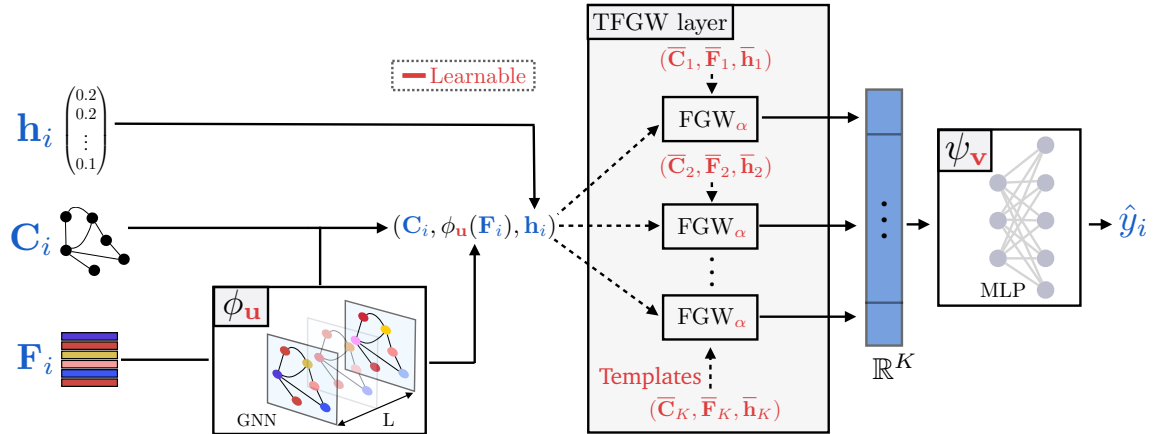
TFGW layer

Learnable

$\mathbf{h}_i$ $\begin{pmatrix} 0.2 \\ 0.2 \\ \vdots \\ 0.1 \end{pmatrix}$

$\mathbf{C}_i$

$\mathbf{F}_i$

$(\overline{\mathbf{C}}_1, \overline{\mathbf{F}}_1, \overline{\mathbf{h}}_1)$

$\text{FGW}_\alpha$

$(\overline{\mathbf{C}}_2, \overline{\mathbf{F}}_2, \overline{\mathbf{h}}_2)$

$\text{FGW}_\alpha$

$\text{FGW}_\alpha$

Templates

$(\overline{\mathbf{C}}_K, \overline{\mathbf{F}}_K, \overline{\mathbf{h}}_K)$

$(\mathbf{C}_i, \phi_{\mathbf{u}}(\mathbf{F}_i), \mathbf{h}_i)$

$\phi_{\mathbf{u}}$

GNN

L

$\mathbb{R}^K$

$\psi_{\mathbf{v}}$

MLP

$\hat{y}_i$